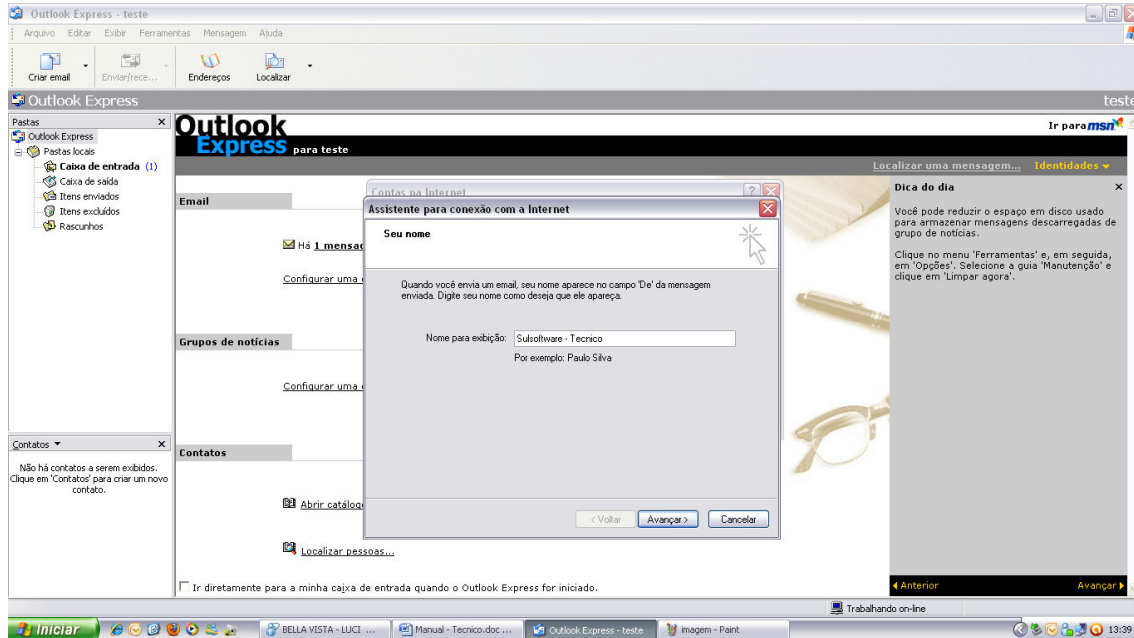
Outlook Express - teste

Arquivo Editar Exibir Ferramentas Mensagem Ajuda

Criar email Enviar/rece... Endereços Localizar

Outlook Express teste

Pastas ×
Outlook Express
Pastas locais
Caixa de entrada (1)
Caixa de saída
Itens enviados
Itens excluídos
Rascunhos

Contatos ▼ ×
Não há contatos a serem exibidos. Clique em 'Contatos' para criar um novo contato.

Outlook Express para teste

Ir para msn

Localizar uma mensagem... Identidades ▾

Email

Há 1 mensa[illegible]

Configurar uma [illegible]

Grupos de notícias

Configurar uma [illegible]

Contatos

Abrir catálog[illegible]

Localizar pessoas...

Ir diretamente para a minha caixa de entrada quando o Outlook Express for iniciado.

Contas na Internet

Assistente para conexão com a Internet

Seu nome

Quando você envia um email, seu nome aparece no campo 'De' da mensagem enviada. Digite seu nome como deseja que ele apareça.

Nome para exibição: Sulsoftware - Tecnico

Por exemplo: Paulo Silva

< Voltar Avançar > Cancelar

Dica do dia ×

Você pode reduzir o espaço em disco usado para armazenar mensagens descarregadas de grupo de notícias.

Clique no menu 'Ferramentas' e, em seguida, em 'Opções'. Selecione a guia 'Manutenção' e clique em 'Limpar agora'.

◂ Anterior Avançar ▸

Trabalhando on-line

Iniciar BELLA VISTA - LUCI ... Manual - Tecnico.doc ... Outlook Express - teste imagem - Paint 13:39